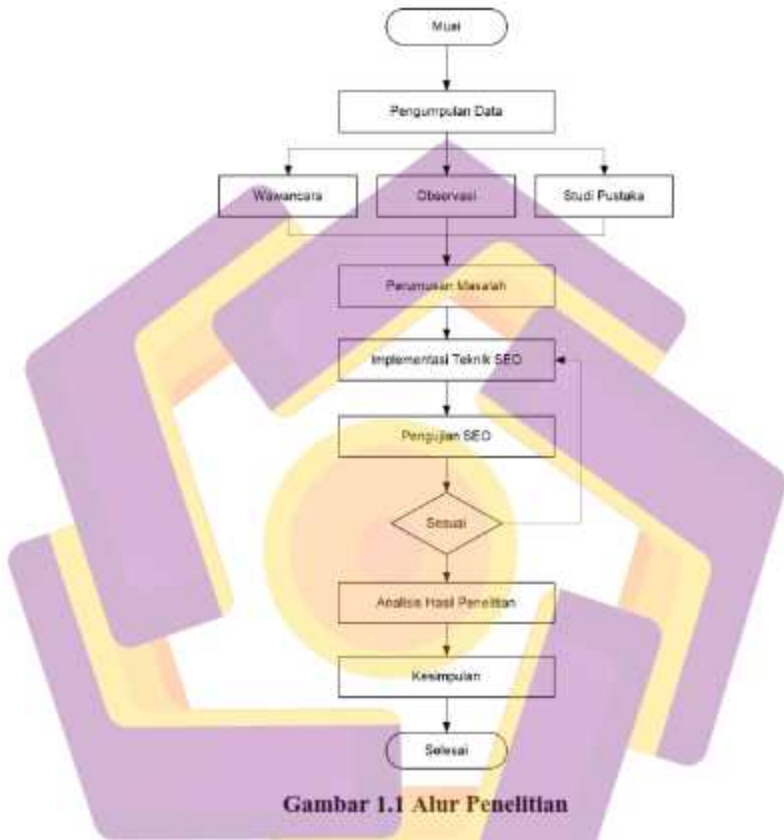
Mulai

Pengumpulan Data

Wawancara

Observasi

Studi Pustaka

Perumusan Masalah

Implementasi Teknik SEO

Pengujian SEO

Sesuai

Analisis Hasil Penelitian

Kesimpulan

Selesai

Gambar 1.1 Alur Penelitian